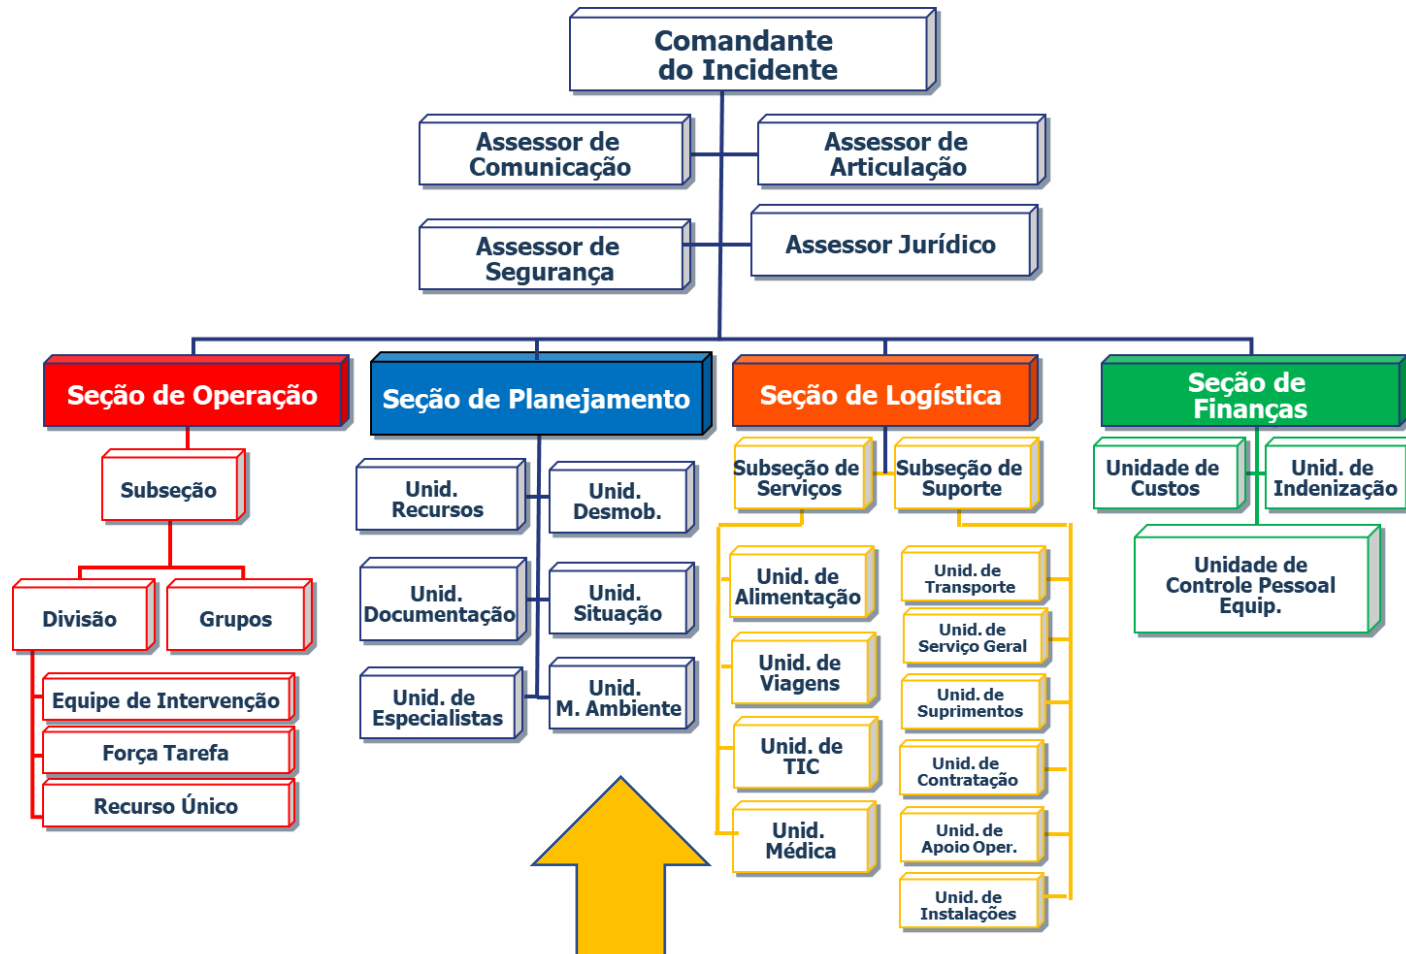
Comandante do Incidente

Assessor de Comunicação

Assessor de Articulação

Assessor de Segurança

Assessor Jurídico

Seção de Operação

Subseção

Divisão

Grupos

Equipe de Intervenção

Força Tarefa

Recurso Único

Seção de Planejamento

Unid. Recursos

Unid. Desmob.

Unid. Documentação

Unid. Situação

Unid. de Especialistas

Unid. M. Ambiente

Seção de Logística

Subseção de Serviços

Subseção de Suporte

Unid. de Alimentação

Unid. de Viagens

Unid. de TIC

Unid. Médica

Unid. de Transporte

Unid. de Serviço Geral

Unid. de Suprimentos

Unid. de Contratação

Unid. de Apoio Oper.

Unid. de Instalações

Seção de Finanças

Unidade de Custos

Unid. de Indenização

Unidade de Controle Pessoal Equip.